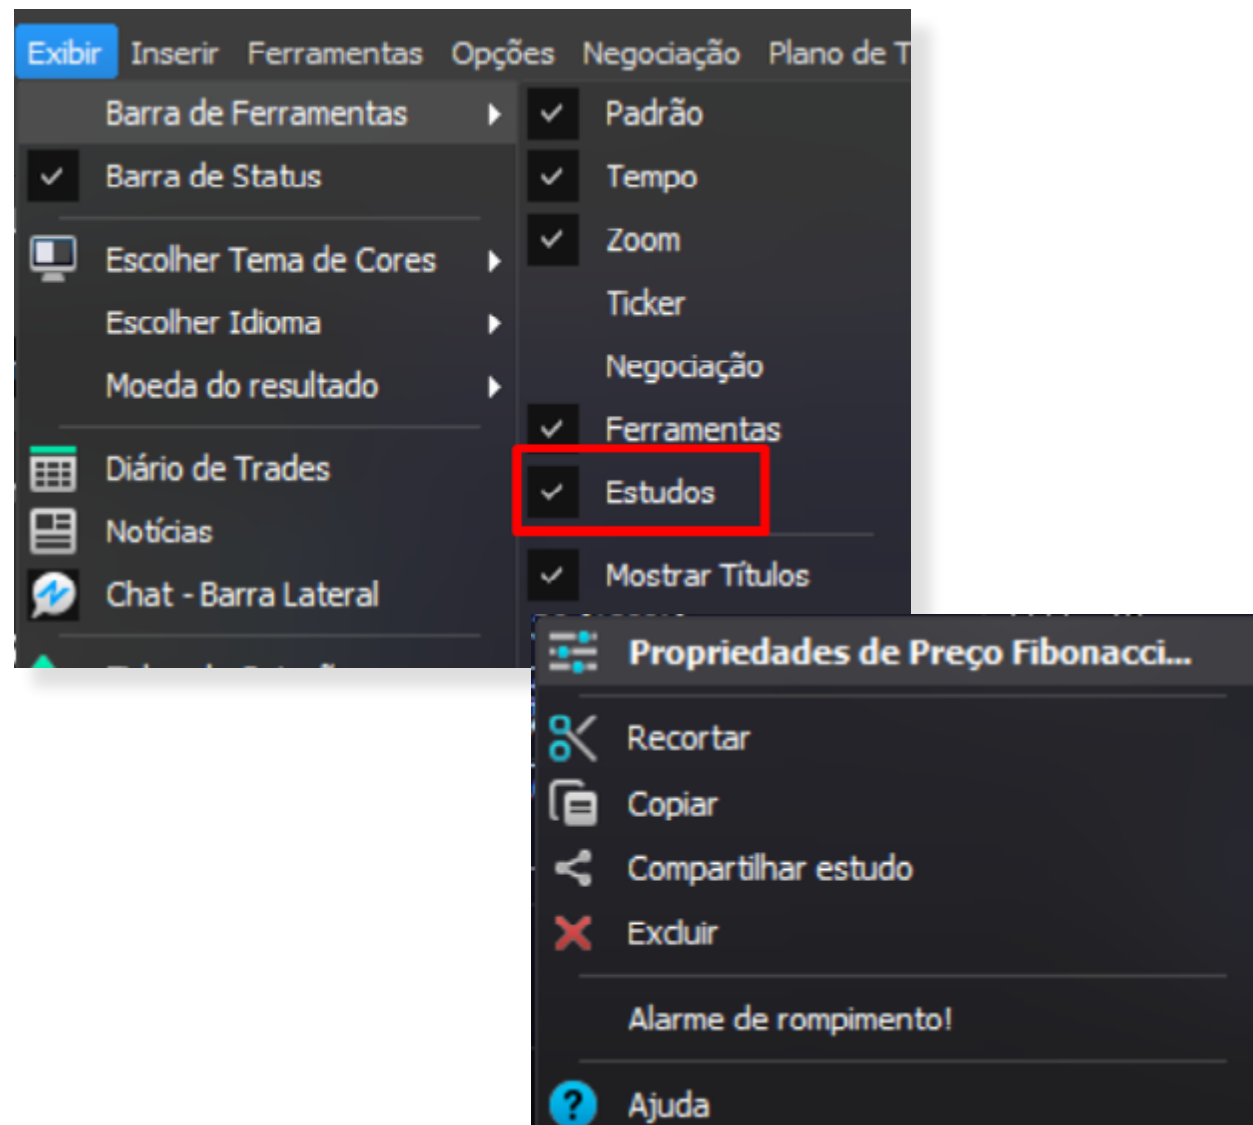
Exibir Inserir Ferramentas Opções Negociação Plano de T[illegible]

Barra de Ferramentas
Barra de Status
Escolher Tema de Cores
Escolher Idioma
Moeda do resultado
Diário de Trades
Notícias
Chat - Barra Lateral
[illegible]

Padrão
Tempo
Zoom
Ticker
Negociação
Ferramentas
Estudos
Mostrar Títulos

Propriedades de Preço Fibonacci...
Recortar
Copiar
Compartilhar estudo
Excluir
Alarme de rompimento!
Ajuda